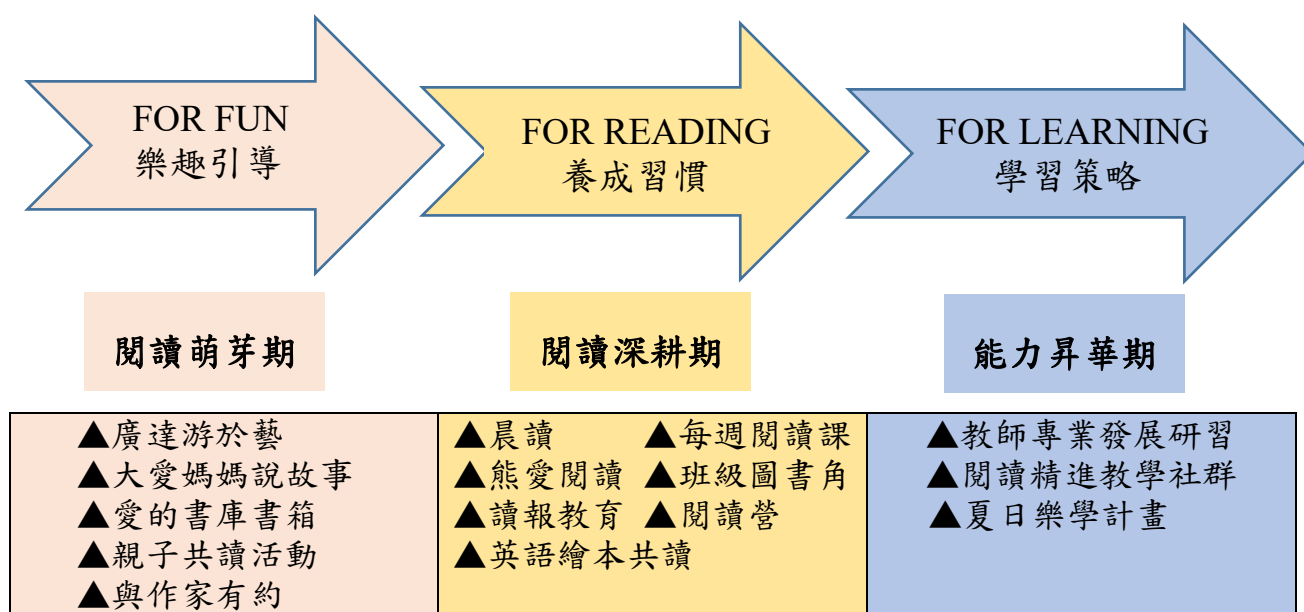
FOR FUN
樂趣引導

FOR READING
養成習慣

FOR LEARNING
學習策略

閱讀萌芽期

閱讀深耕期

能力昇華期

| ▲廣達游於藝<br>▲大愛媽媽說故事<br>▲愛的書庫書箱<br>▲親子共讀活動<br>▲與作家有約 | ▲晨讀 ▲每週閱讀課<br>▲熊愛閱讀 ▲班級圖書角<br>▲讀報教育 ▲閱讀營<br>▲英語繪本共讀 | ▲教師專業發展研習<br>▲閱讀精進教學社群<br>▲夏日樂學計畫 |
|---|---|---|